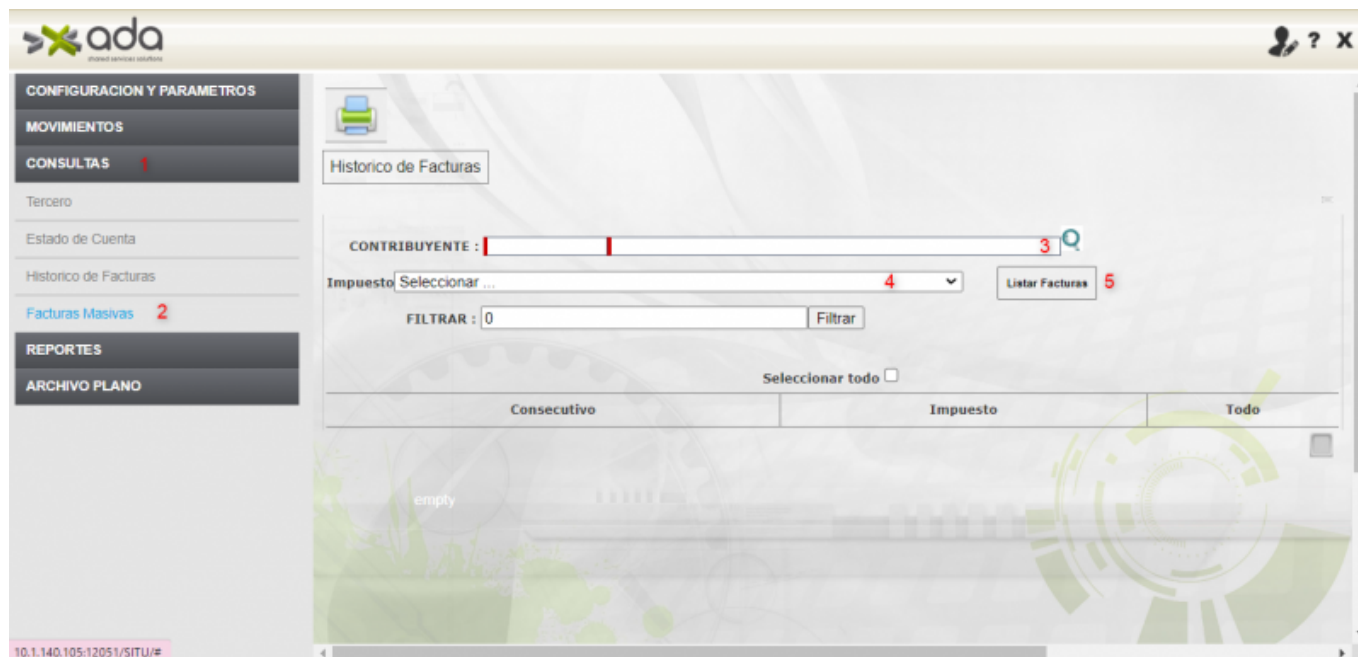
ada
shared services solutions

? X

CONFIGURACION Y PARAMETROS
MOVIMIENTOS
CONSULTAS 1
Tercero
Estado de Cuenta
Historico de Facturas
Facturas Masivas 2
REPORTES
ARCHIVO PLANO

Historico de Facturas

CONTRIBUYENTE : 3
Impuesto Seleccionar ... 4
Listar Facturas 5
FILTRAR : 0 Filtrar

Seleccionar todo

| Consecutivo | Impuesto | Todo |
|---|---|---|

empty

10.1.140.105:12051/SITU/#